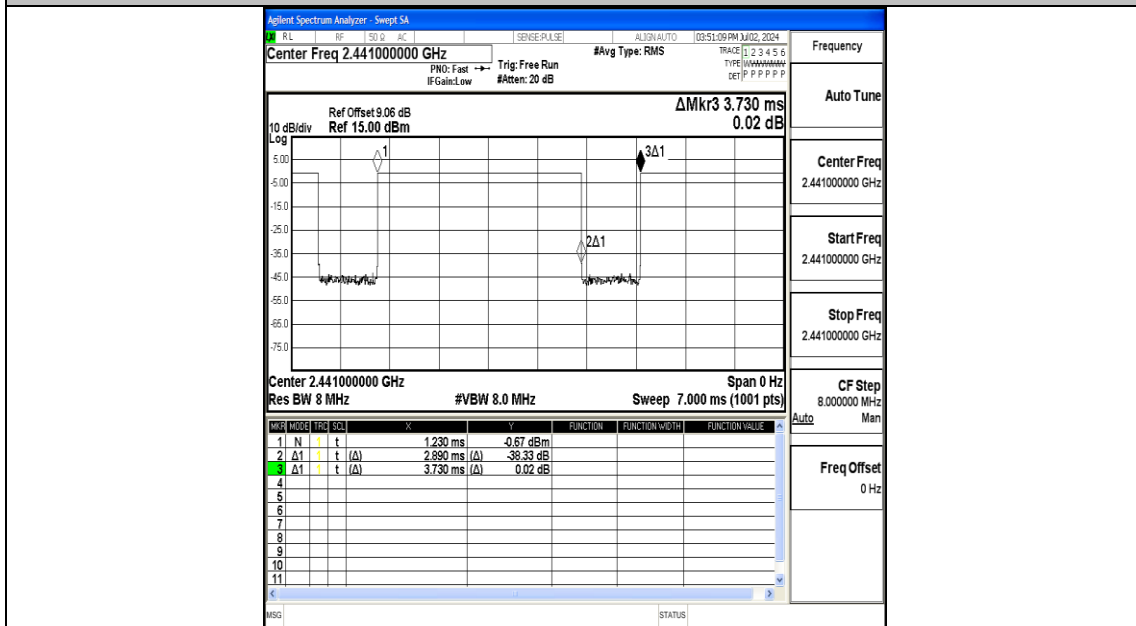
Agilent Spectrum Analyzer - Swept SA

RL RF 50 Ω AC SENSE:PULSE ALIGN AUTO 03:51:09 PM Jul 02, 2024

Center Freq 2.441000000 GHz

PNO: Fast IFGain:Low

Trig: Free Run #Atten: 20 dB

#Avg Type: RMS

TRACE 1 2 3 4 5 6 TYPE WWWWWW DET P P P P P P

Frequency

Ref Offset 9.06 dB
10 dB/div Ref 15.00 dBm
Log

ΔMkr3 3.730 ms
0.02 dB

5.00
-5.00
-15.0
-25.0
-35.0
-45.0
-55.0
-65.0
-75.0

1
2Δ1
3Δ1

Center 2.441000000 GHz
Res BW 8 MHz
#VBW 8.0 MHz
Span 0 Hz
Sweep 7.000 ms (1001 pts)

| MKR | MODE | TRC | SCL | X | Y | FUNCTION | FUNCTION WIDTH | FUNCTION VALUE |
|---|---|---|---|---|---|---|---|---|
| 1 | N | 1 | t | 1.230 ms | -0.67 dBm | | | |
| 2 | Δ1 | 1 | t (Δ) | 2.890 ms (Δ) | -38.33 dB | | | |
| 3 | Δ1 | 1 | t (Δ) | 3.730 ms (Δ) | 0.02 dB | | | |
| 4 | | | | | | | | |
| 5 | | | | | | | | |
| 6 | | | | | | | | |
| 7 | | | | | | | | |
| 8 | | | | | | | | |
| 9 | | | | | | | | |
| 10 | | | | | | | | |
| 11 | | | | | | | | |

Auto Tune

Center Freq
2.441000000 GHz

Start Freq
2.441000000 GHz

Stop Freq
2.441000000 GHz

CF Step
8.000000 MHz
Auto Man

Freq Offset
0 Hz

MSG STATUS